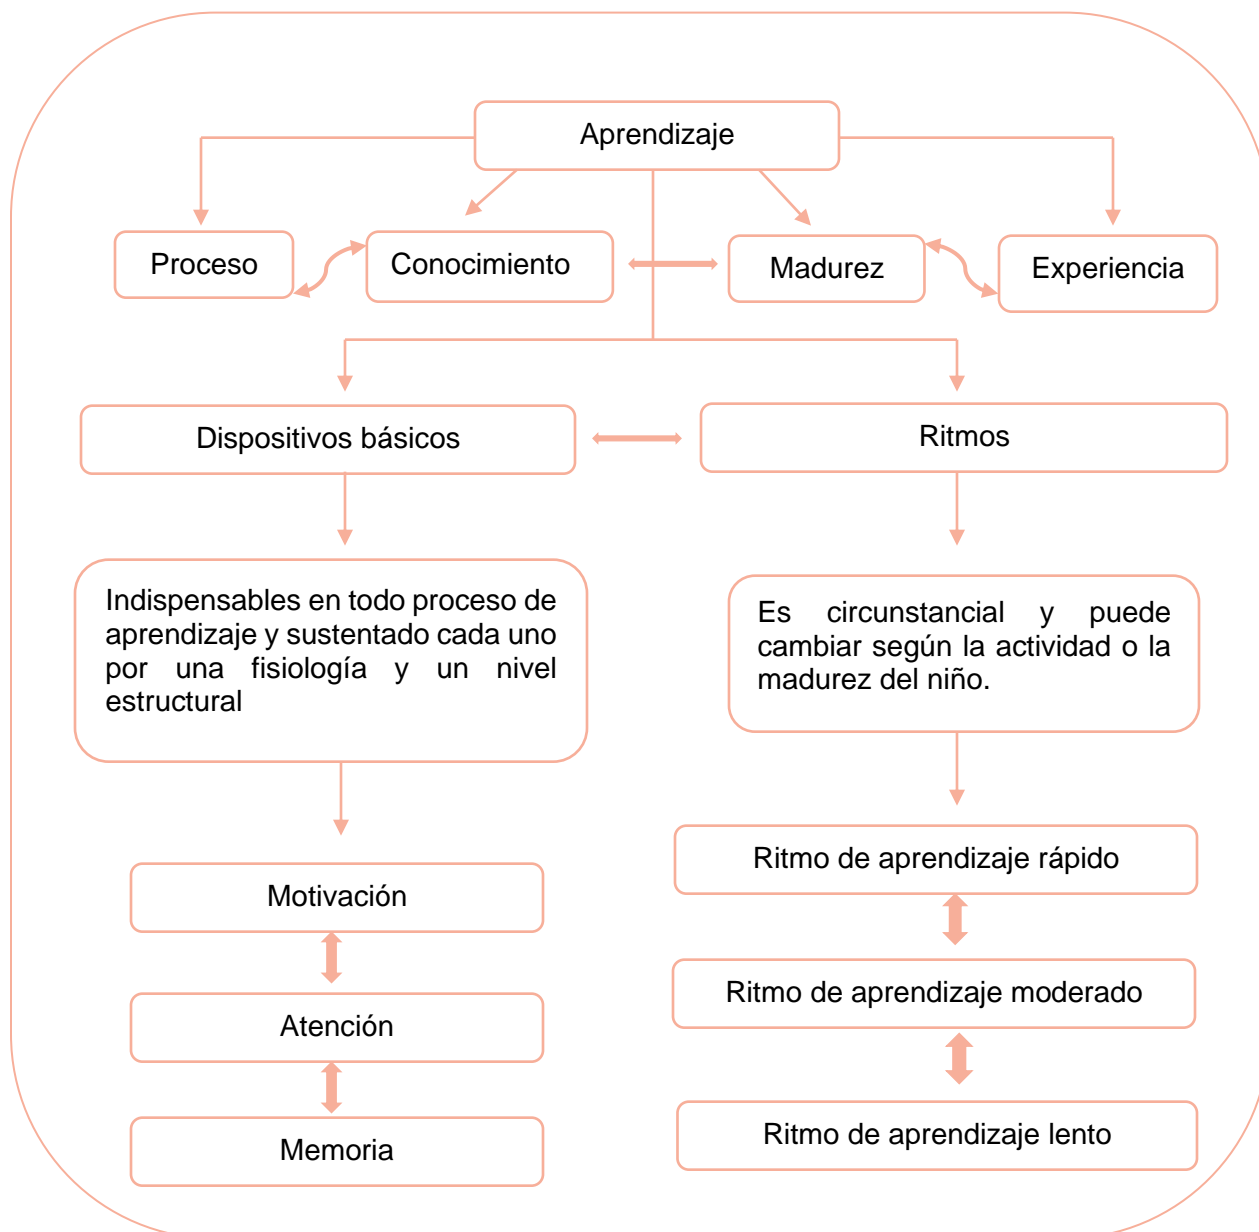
Aprendizaje

Proceso

Conocimiento

Madurez

Experiencia

Dispositivos básicos

Ritmos

Indispensables en todo proceso de aprendizaje y sustentado cada uno por una fisiología y un nivel estructural

Es circunstancial y puede cambiar según la actividad o la madurez del niño.

Motivación

Atención

Memoria

Ritmo de aprendizaje rápido

Ritmo de aprendizaje moderado

Ritmo de aprendizaje lento